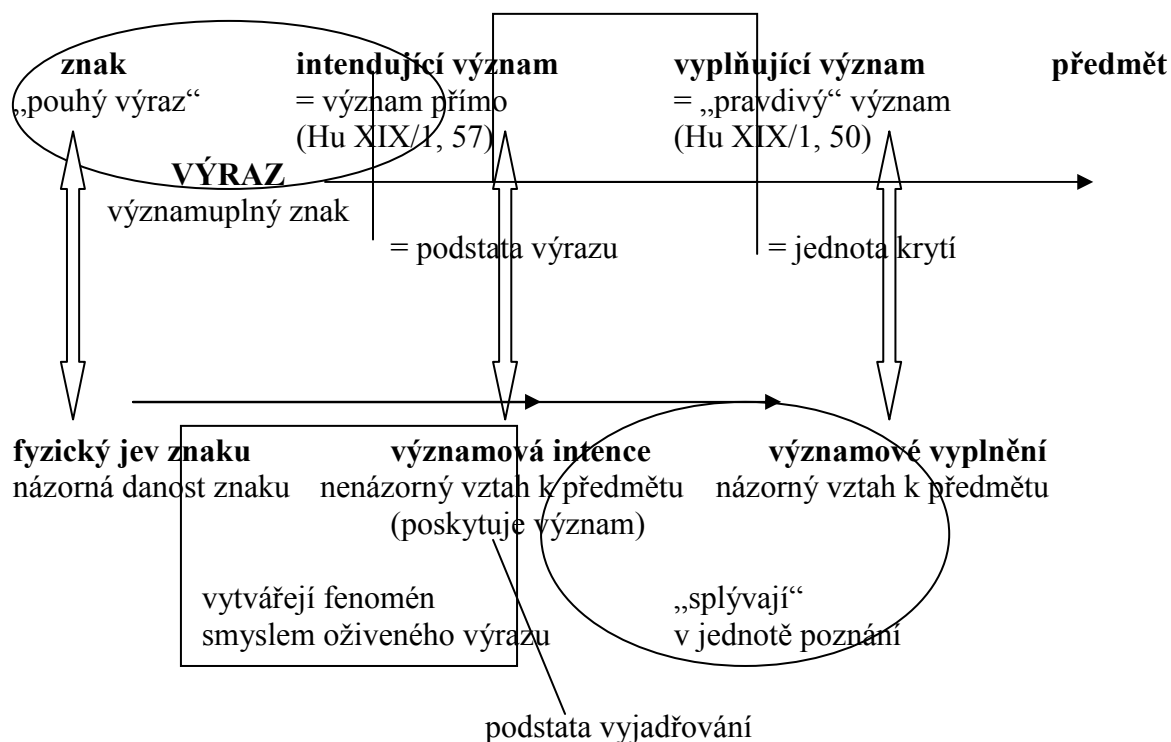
znak
„pouhý výraz“

intendující význam
= význam přímo
(Hu XIX/1, 57)

vyplňující význam
= „pravdivý“ význam
(Hu XIX/1, 50)

předmět

VÝRAZ
významuplný znak

= podstata výrazu

= jednota krytí

fyzický jev znaku
názorná danost znaku

významová intence
nenázorný vztah k předmětu
(poskytuje význam)

významové vyplnění
názorný vztah k předmětu

vytvářejí fenomén
smyslem oživeného výrazu

„splývají“
v jednotě poznání

podstata vyjadřování